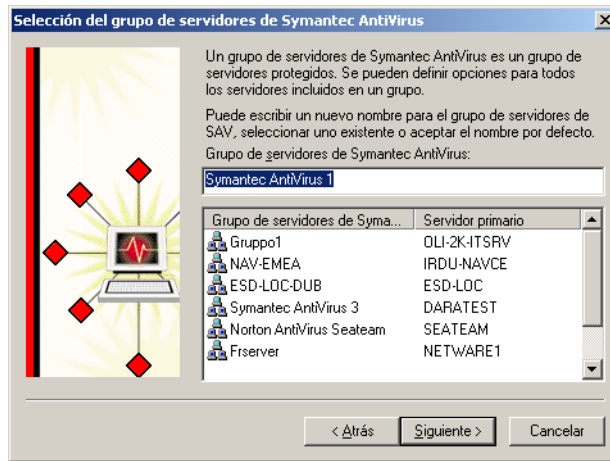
Selección del grupo de servidores de Symantec AntiVirus

×

Un grupo de servidores de Symantec AntiVirus es un grupo de servidores protegidos. Se pueden definir opciones para todos los servidores incluidos en un grupo.

Puede escribir un nuevo nombre para el grupo de servidores de SAV, seleccionar uno existente o aceptar el nombre por defecto.

Grupo de servidores de Symantec AntiVirus:

Symantec AntiVirus 1

| Grupo de servidores de Syma... | Servidor primario |
|---|---|
| Gruppo1 | OLI-2K-ITSRV |
| NAV-EMEA | IRDU-NAVCE |
| ESD-LOC-DUB | ESD-LOC |
| Symantec AntiVirus 3 | DARATEST |
| Norton AntiVirus Seateam | SEATEAM |
| Frserver | NETWARE1 |

< Atrás

Siguiente >

Cancelar